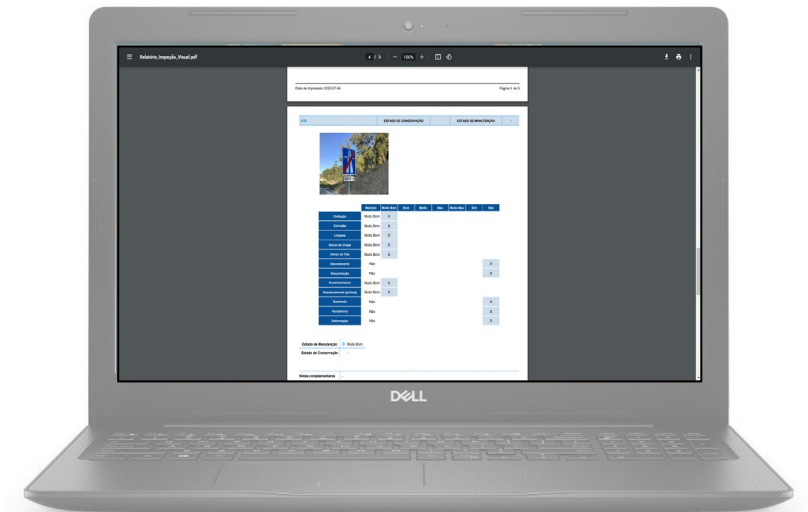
Relatório_Inspeção_Visual.pdf

4 / 5 | — 100% + |

Data de Impressão: 2022-07-04

Página 3 de 5

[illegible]

ESTADO DE CONSERVAÇÃO

ESTADO DE MANUTENÇÃO

| | Medição | Muito Bom | Bom | Médio | Mau | Muito Mau | Sim | Não |
|---|---|---|---|---|---|---|---|---|
| Oxidação | Muito Bom | X | | | | | | |
| Corrosão | Muito Bom | X | | | | | | |
| Limpeza | Muito Bom | X | | | | | | |
| Sinais de Chapa | Muito Bom | X | | | | | | |
| Sinais de Tinta | Muito Bom | X | | | | | | |
| Descolamento | Não | | | | | | | X |
| Descoloração | Não | | | | | | | X |
| Envelhecimento | Muito Bom | X | | | | | | |
| Desvanecimento (pintura) | Muito Bom | X | | | | | | |
| Ocultação | Não | | | | | | | X |
| Vandalismo | Não | | | | | | | X |
| Deformação | Não | | | | | | | X |

Estado de Manutenção | Muito Bom

Estado de Conservação | -

Notas complementares | -

DELL